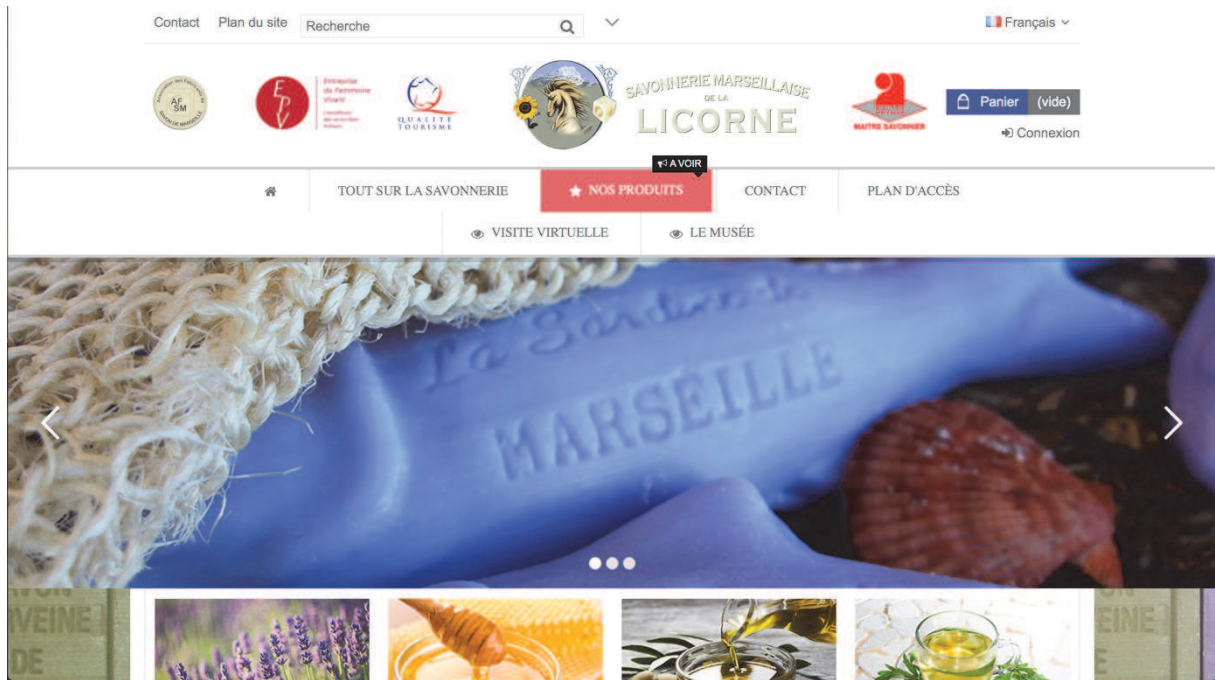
Contact Plan du site Recherche

Français

AFSM

EPV Entreprise du Patrimoine Vivant

QUALITÉ TOURISME

SAVONNERIE MARSEILLAISE DE LA LICORNE

MAITRE SAVONNIER

Panier (vide)

Connexion

A VOIR

TOUT SUR LA SAVONNERIE NOS PRODUITS CONTACT PLAN D'ACCÈS

VISITE VIRTUELLE LE MUSÉE

La Sardine de MARSEILLE

VEINE
DE

EINE